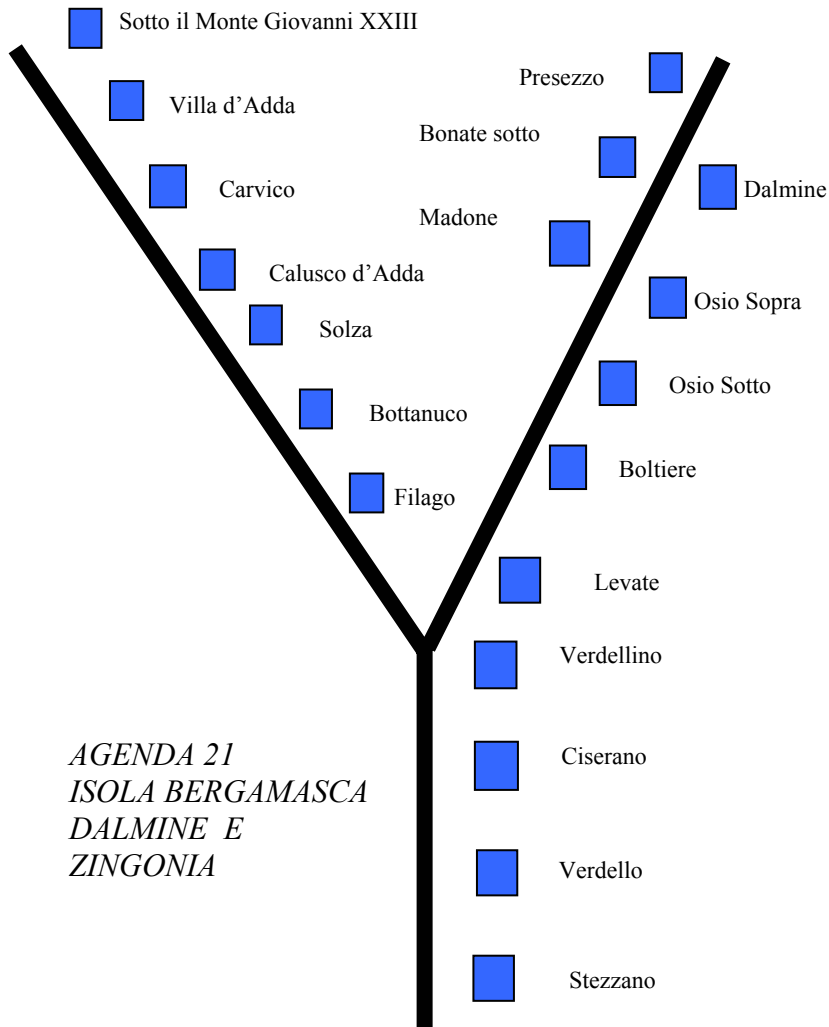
Sotto il Monte Giovanni XXIII

Villa d'Adda

Carvico

Calusco d'Adda

Solza

Bottanuco

Filago

Presezzo

Bonate sotto

Dalmine

Madone

Osio Sopra

Osio Sotto

Boltiere

Levate

Verdellino

Ciserano

Verdello

Stezzano

AGENDA 21
ISOLA BERGAMASCA
DALMINE E
ZINGONIA